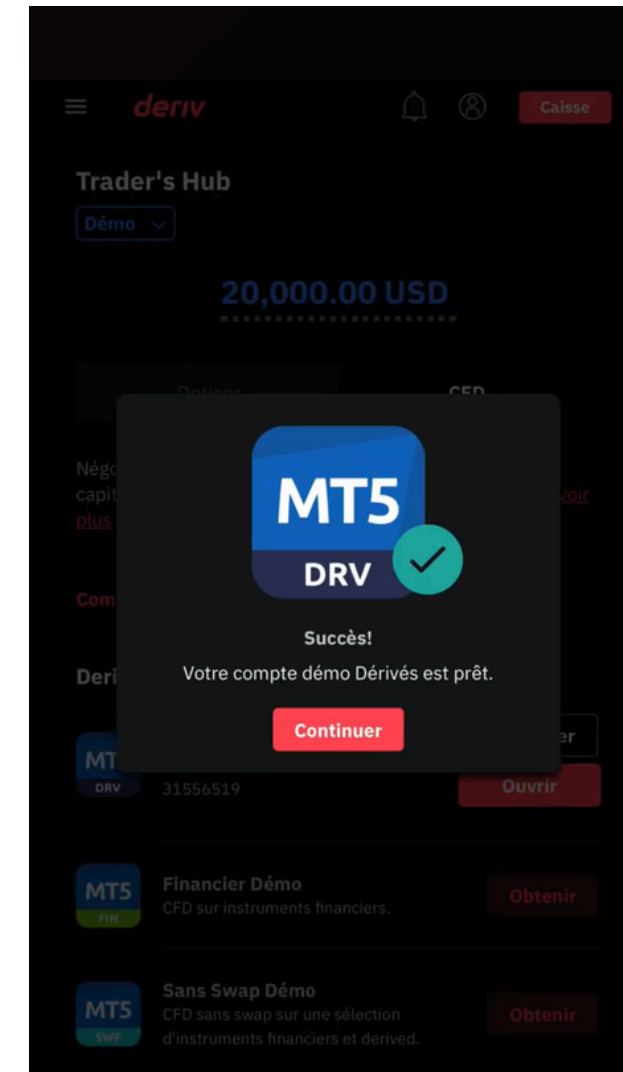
deriv

Caisse

Trader's Hub

Démo

20,000.00 USD

Options

CFD

Négo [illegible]
capit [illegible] voir
plus

Com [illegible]

Deri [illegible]

MT5

DRV

Succès!

Votre compte démo Dérivés est prêt.

Continuer

MT
DRV

31556519

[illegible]er

Ouvrir

MT5
FIN

Financier Démo

CFD sur instruments financiers.

Obtenir

MT5
SWF

Sans Swap Démo

CFD sans swap sur une sélection d'instruments financiers et derived.

Obtenir